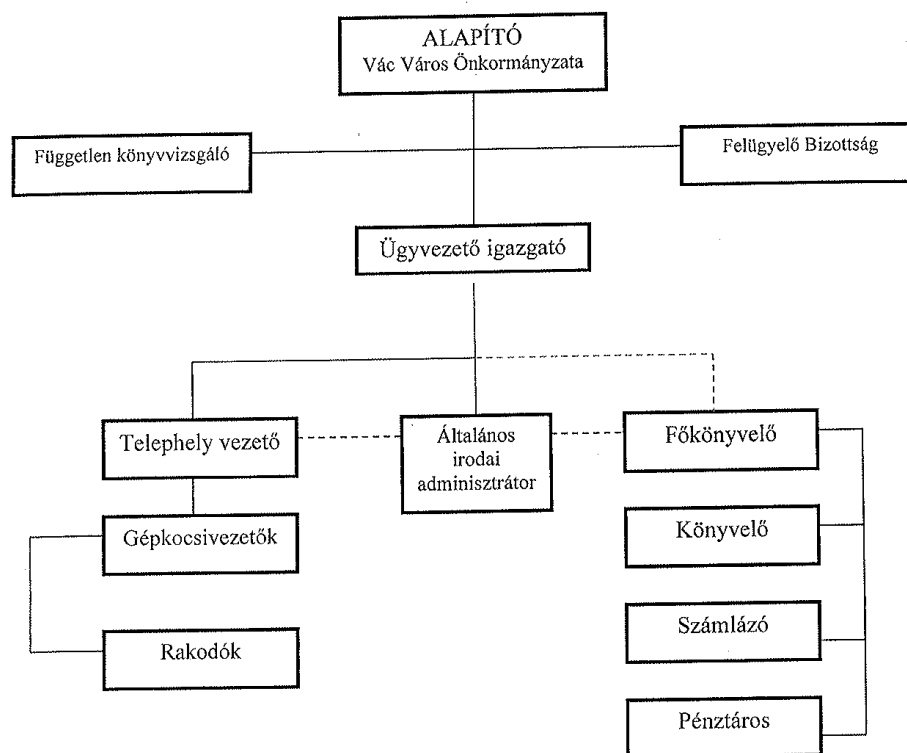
ALAPÍTÓ
Vác Város Önkormányzata

Független könyvvizsgáló

Felügyelő Bizottság

Ügyvezető igazgató

Telephely vezető

Általános irodai adminisztrátor

Főkönyvelő

Gépkocsivezetők

Könyvelő

Rakodók

Számlázó

Pénztáros